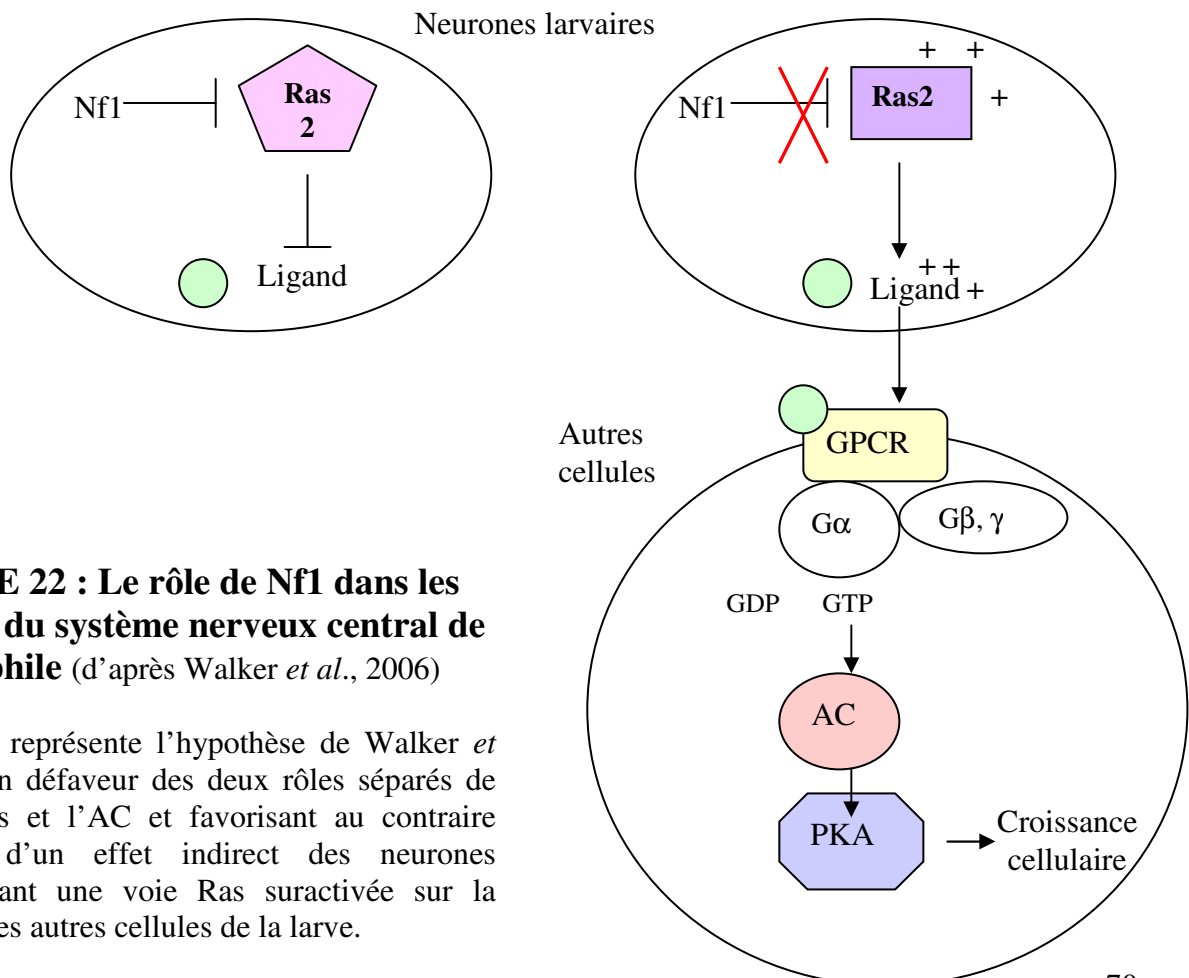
Neurones larvaires

Nf1

Ras 2

Ligand

Nf1

Ras2

+ +

+

++

Ligand +

Autres cellules

GPCR

Gα

Gβ, γ

GDP GTP

AC

PKA

Croissance cellulaire

E 22 : Le rôle de Nf1 dans les du système nerveux central de phile (d'après Walker *et al*., 2006)

représente l'hypothèse de Walker *et* n défaveur des deux rôles séparés de s et l'AC et favorisant au contraire d'un effet indirect des neurones ant une voie Ras suractivée sur la es autres cellules de la larve.

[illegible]